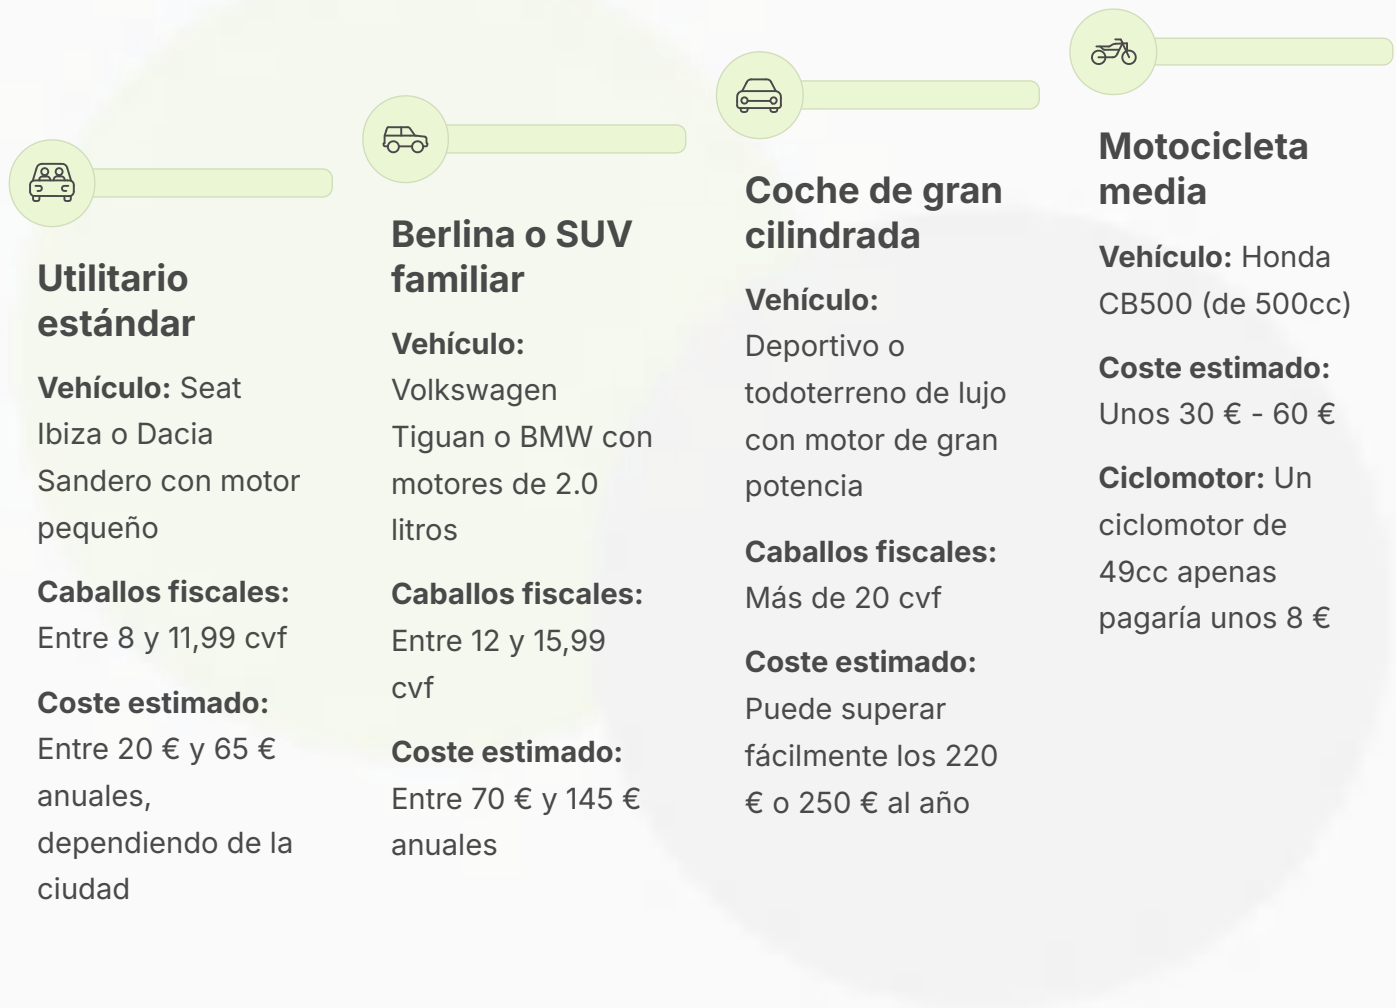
Utilitario estándar

Vehículo: Seat Ibiza o Dacia Sandero con motor pequeño

Caballos fiscales: Entre 8 y 11,99 cvf

Coste estimado: Entre 20 € y 65 € anuales, dependiendo de la ciudad

Berlina o SUV familiar

Vehículo: Volkswagen Tiguan o BMW con motores de 2.0 litros

Caballos fiscales: Entre 12 y 15,99 cvf

Coste estimado: Entre 70 € y 145 € anuales

Coche de gran cilindrada

Vehículo: Deportivo o todoterreno de lujo con motor de gran potencia

Caballos fiscales: Más de 20 cvf

Coste estimado: Puede superar fácilmente los 220 € o 250 € al año

Motocicleta media

Vehículo: Honda CB500 (de 500cc)

Coste estimado: Unos 30 € - 60 €

Ciclomotor: Un ciclomotor de 49cc apenas pagaría unos 8 €